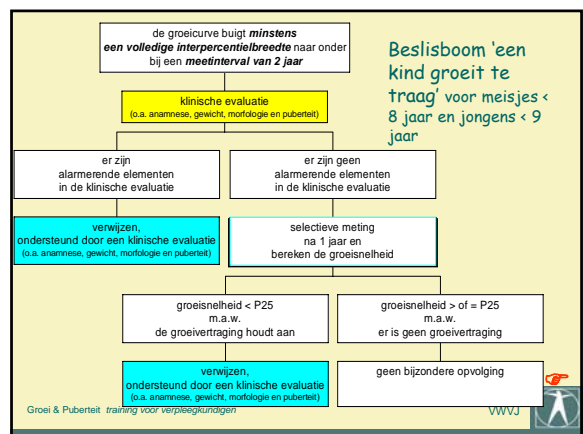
de groeicurve buigt **minstens een volledige interpercentielbreedte** naar onder bij een **meetinterval van 2 jaar**

Beslisboom 'een kind groeit te traag' voor meisjes < 8 jaar en jongens < 9 jaar

klinische evaluatie
(o.a. anamnese, gewicht, morfologie en puberteit)

er zijn alarmerende elementen in de klinische evaluatie

er zijn geen alarmerende elementen in de klinische evaluatie

verwijzen, ondersteund door een klinische evaluatie
(o.a. anamnese, gewicht, morfologie en puberteit)

selectieve meting na 1 jaar en bereken de groeisnelheid

groeisnelheid < P25
m.a.w.
de groeivertraging houdt aan

groeisnelheid > of = P25
m.a.w.
er is geen groeivertraging

verwijzen, ondersteund door een klinische evaluatie
(o.a. anamnese, gewicht, morfologie en puberteit)

geen bijzondere opvolging

Groei & Puberteit *training voor verpleegkundigen* VWVJ